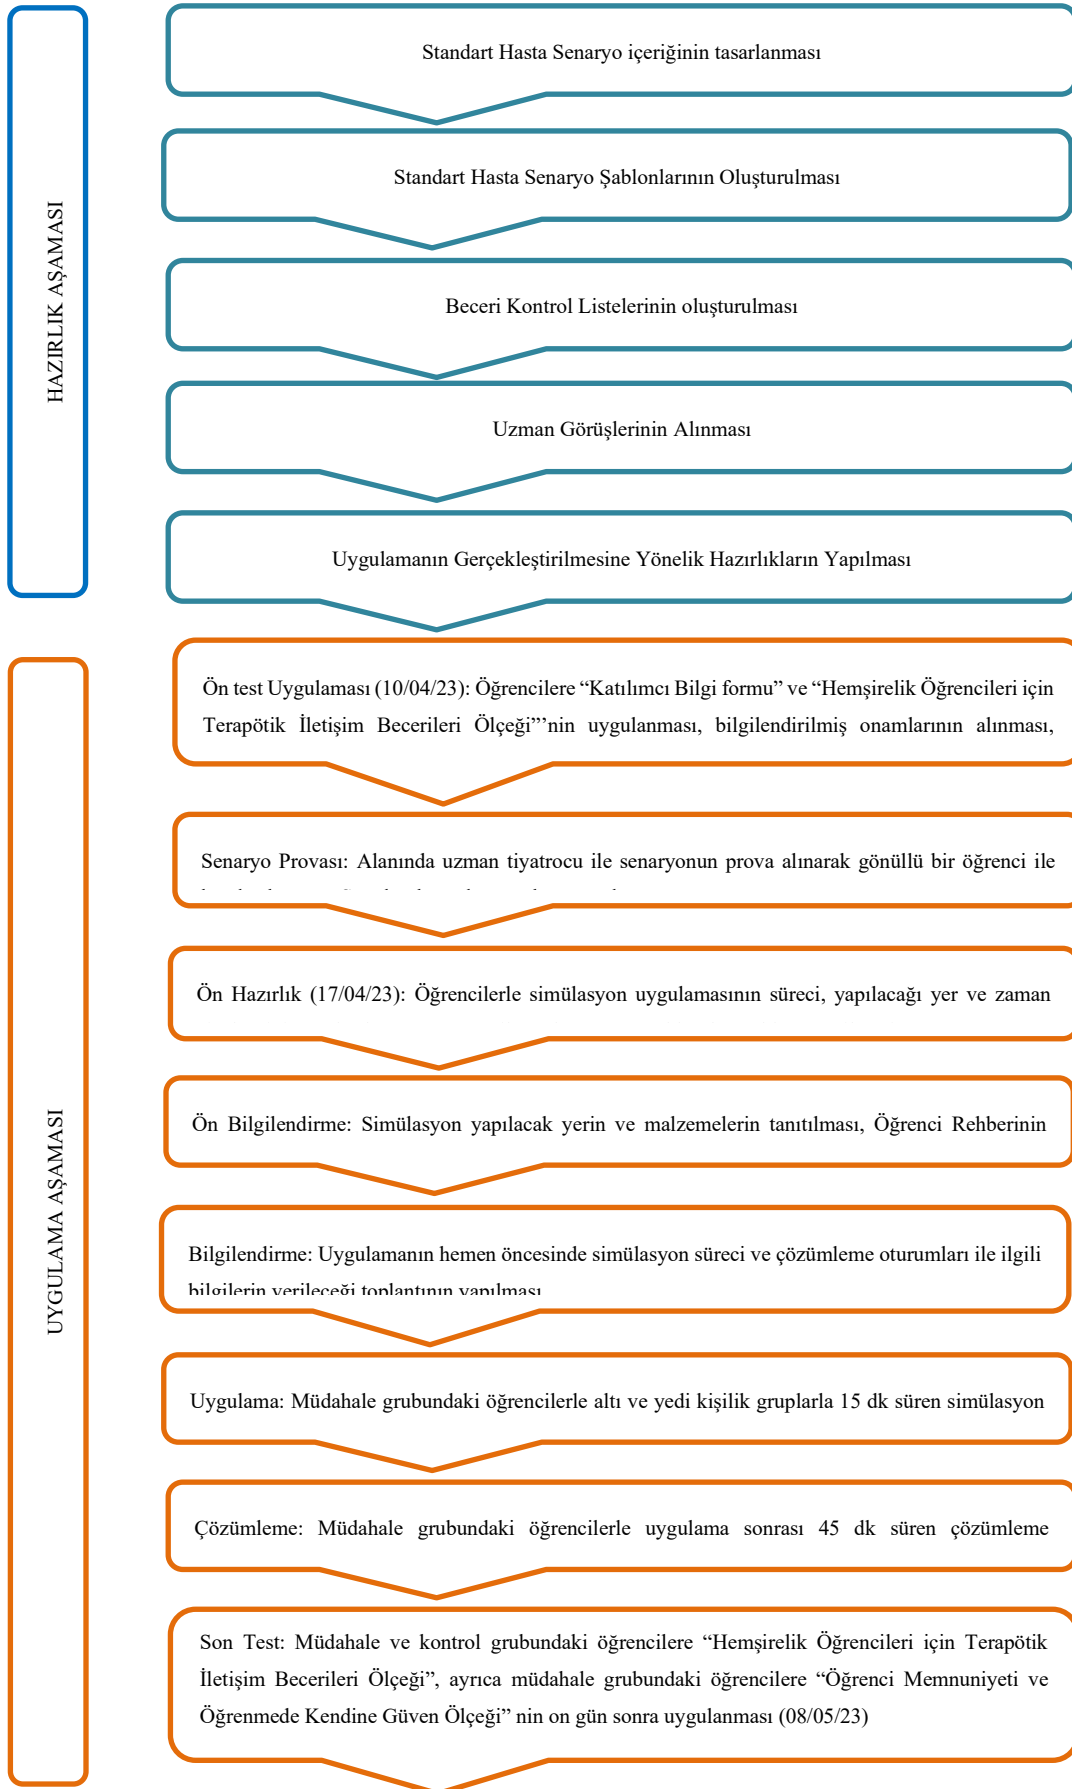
HAZIRLIK AŞAMASI

Standart Hasta Senaryo içeriğinin tasarlanması

Standart Hasta Senaryo Şablonlarının Oluşturulması

Beceri Kontrol Listelerinin oluşturulması

Uzman Görüşlerinin Alınması

Uygulamanın Gerçekleştirilmesine Yönelik Hazırlıkların Yapılması

UYGULAMA AŞAMASI

Ön test Uygulaması (10/04/23): Öğrencilere "Katılımcı Bilgi formu" ve "Hemşirelik Öğrencileri için Terapötik İletişim Becerileri Ölçeği"'nin uygulanması, bilgilendirilmiş onamlarının alınması,

Senaryo Provası: Alanında uzman tiyatrocu ile senaryonun prova alınarak gönüllü bir öğrenci ile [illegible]

Ön Hazırlık (17/04/23): Öğrencilerle simülasyon uygulamasının süreci, yapılacağı yer ve zaman

Ön Bilgilendirme: Simülasyon yapılacak yerin ve malzemelerin tanıtılması, Öğrenci Rehberinin

Bilgilendirme: Uygulamanın hemen öncesinde simülasyon süreci ve çözümleme oturumları ile ilgili bilgilerin verileceği toplantının yapılması

Uygulama: Müdahale grubundaki öğrencilerle altı ve yedi kişilik gruplarla 15 dk süren simülasyon

Çözümleme: Müdahale grubundaki öğrencilerle uygulama sonrası 45 dk süren çözümleme

Son Test: Müdahale ve kontrol grubundaki öğrencilere "Hemşirelik Öğrencileri için Terapötik İletişim Becerileri Ölçeği", ayrıca müdahale grubundaki öğrencilere "Öğrenci Memnuniyeti ve Öğrenmede Kendine Güven Ölçeği" nin on gün sonra uygulanması (08/05/23)